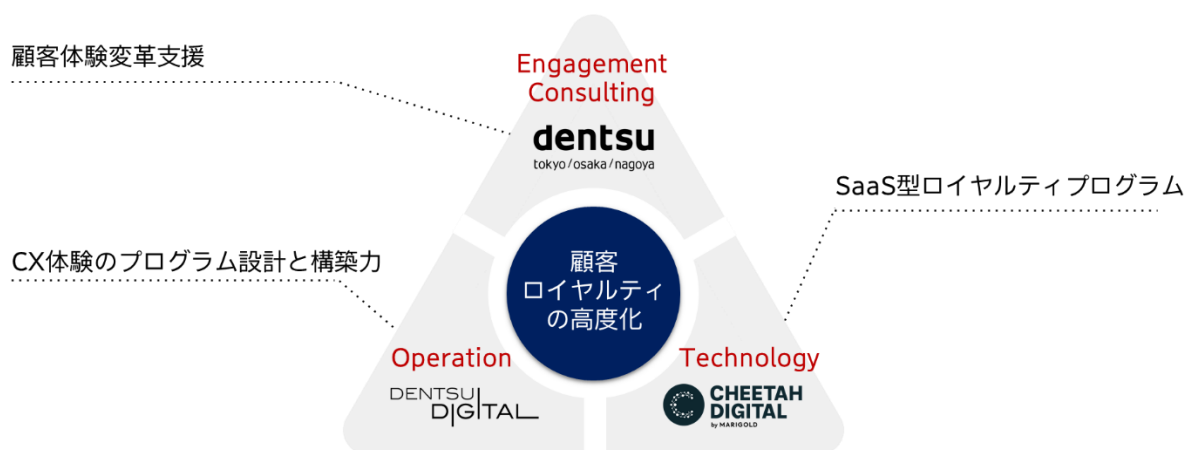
顧客体験変革支援

Engagement Consulting

dentsu
tokyo / osaka / nagoya

SaaS型ロイヤルティプログラム

CX体験のプログラム設計と構築力

顧客
ロイヤルティ
の高度化

Operation

DENTSU DIGITAL

Technology

CHEETAH DIGITAL
by MARIGOLD